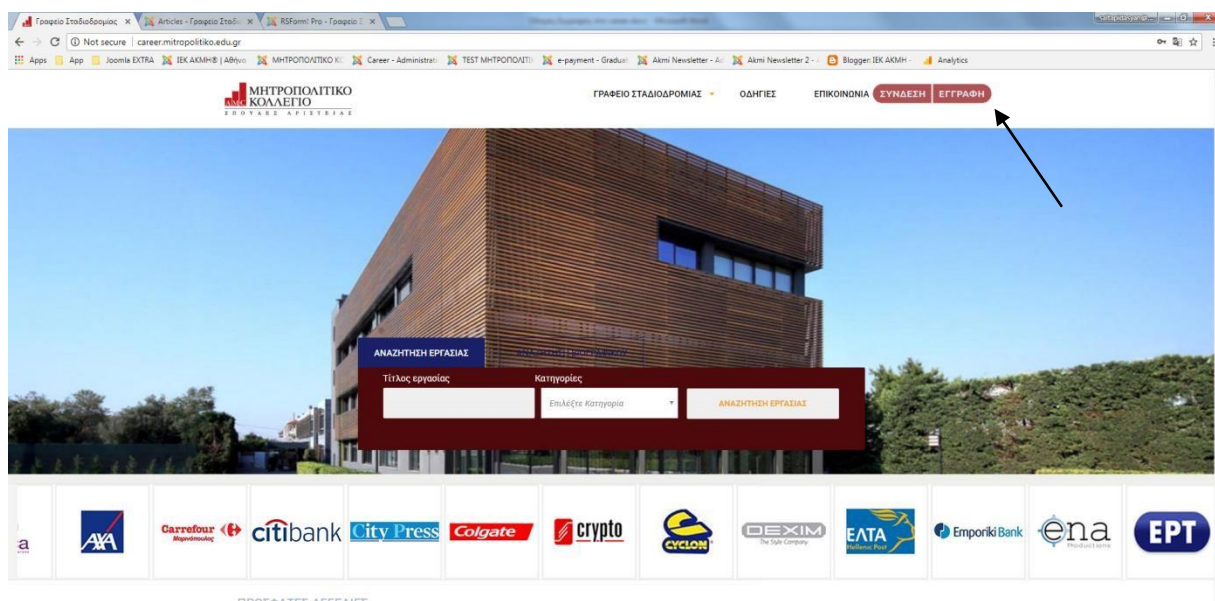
Γραφείο Σταδιοδρομίας × Articles - Γραφείο Σταδι × RSForm! Pro - Γραφείο Σ ×

Not secure | career.mitropolitiko.edu.gr

Apps App Joomla EXTRA ΙΕΚ ΑΚΜΗ® | Αθήνα ΜΗΤΡΟΠΟΛΙΤΙΚΟ ΚΟ Career - Administrati TEST ΜΗΤΡΟΠΟΛΙΤΙ e-payment - Graduat Akmi Newsletter - Ac Akmi Newsletter 2 - Blogger: ΙΕΚ ΑΚΜΗ - Analytics

ΜΗΤΡΟΠΟΛΙΤΙΚΟ ΚΟΛΛΕΓΙΟ
ΣΠΟΥΔΕΣ ΑΡΙΣΤΕΙΑΣ

ΓΡΑΦΕΙΟ ΣΤΑΔΙΟΔΡΟΜΙΑΣ ΟΔΗΓΙΕΣ ΕΠΙΚΟΙΝΩΝΙΑ ΣΥΝΔΕΣΗ ΕΓΓΡΑΦΗ

ΑΝΑΖΗΤΗΣΗ ΕΡΓΑΣΙΑΣ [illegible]

Τίτλος εργασίας

Κατηγορίες

Επιλέξτε Κατηγορία

ΑΝΑΖΗΤΗΣΗ ΕΡΓΑΣΙΑΣ

AXA Carrefour Μαρινόπουλος citibank City Press Colgate crypto CYCLON DEXIM The Style Company ΕΛΤΑ Hellenic Post Emporiki Bank ena Productions ΕΡΤ